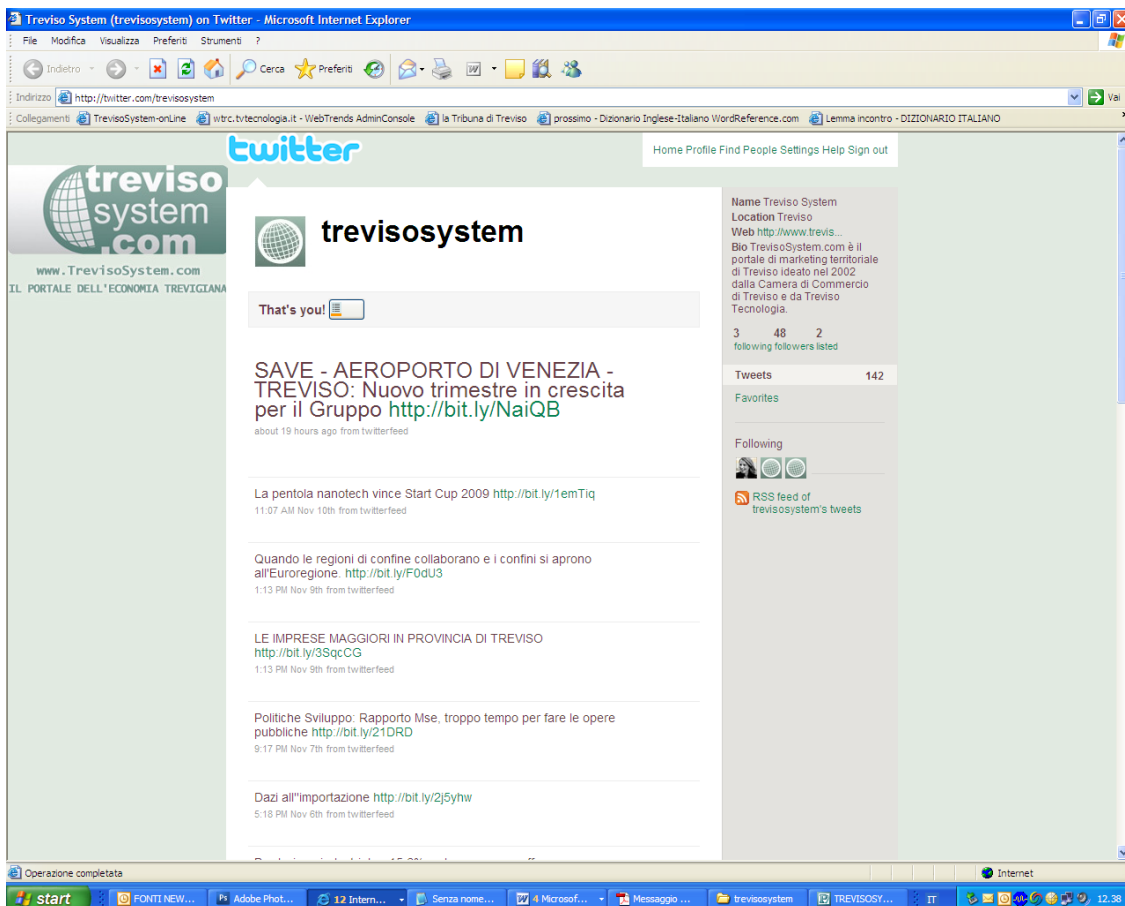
Treviso System (trevisosystem) on Twitter - Microsoft Internet Explorer

File Modifica Visualizza Preferiti Strumenti ?

Indietro Cerca Preferiti

Indirizzo http://twitter.com/trevisosystem Vai

Collegamenti TrevisoSystem-onLine wtrc.tvtecnologia.it - WebTrends AdminConsole la Tribuna di Treviso prossimo - Dizionario Inglese-Italiano WordReference.com Lemma incontro - DIZIONARIO ITALIANO

twitter

Home Profile Find People Settings Help Sign out

treviso system .com
www.TrevisoSystem.com
IL PORTALE DELL'ECONOMIA TREVIGIANA

trevisosystem

That's you!

SAVE - AEROPORTO DI VENEZIA - TREVISO: Nuovo trimestre in crescita per il Gruppo http://bit.ly/NaiQB
about 19 hours ago from twitterfeed

La pentola nanotech vince Start Cup 2009 http://bit.ly/1emTiq
11:07 AM Nov 10th from twitterfeed

Quando le regioni di confine collaborano e i confini si aprono all'Euroregione. http://bit.ly/F0dU3
1:13 PM Nov 9th from twitterfeed

LE IMPRESE MAGGIORI IN PROVINCIA DI TREVISO
http://bit.ly/3SqcCG
1:13 PM Nov 9th from twitterfeed

Politiche Sviluppo: Rapporto Mse, troppo tempo per fare le opere pubbliche http://bit.ly/21DRD
9:17 PM Nov 7th from twitterfeed

Dazi all''importazione http://bit.ly/2j5yhw
5:18 PM Nov 6th from twitterfeed

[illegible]

Name Treviso System
Location Treviso
Web http://www.trevis...
Bio TrevisoSystem.com è il portale di marketing territoriale di Treviso ideato nel 2002 dalla Camera di Commercio di Treviso e da Treviso Tecnologia.

3 following 48 followers 2 listed

Tweets 142
Favorites

Following

RSS feed of trevisosystem's tweets

Operazione completata
Internet

start FONTI NEW... Adobe Phot... 12 Intern... Senza nome... 4 Microsof... Messaggio ... trevisosystem TREVISOSY... IT 12.38